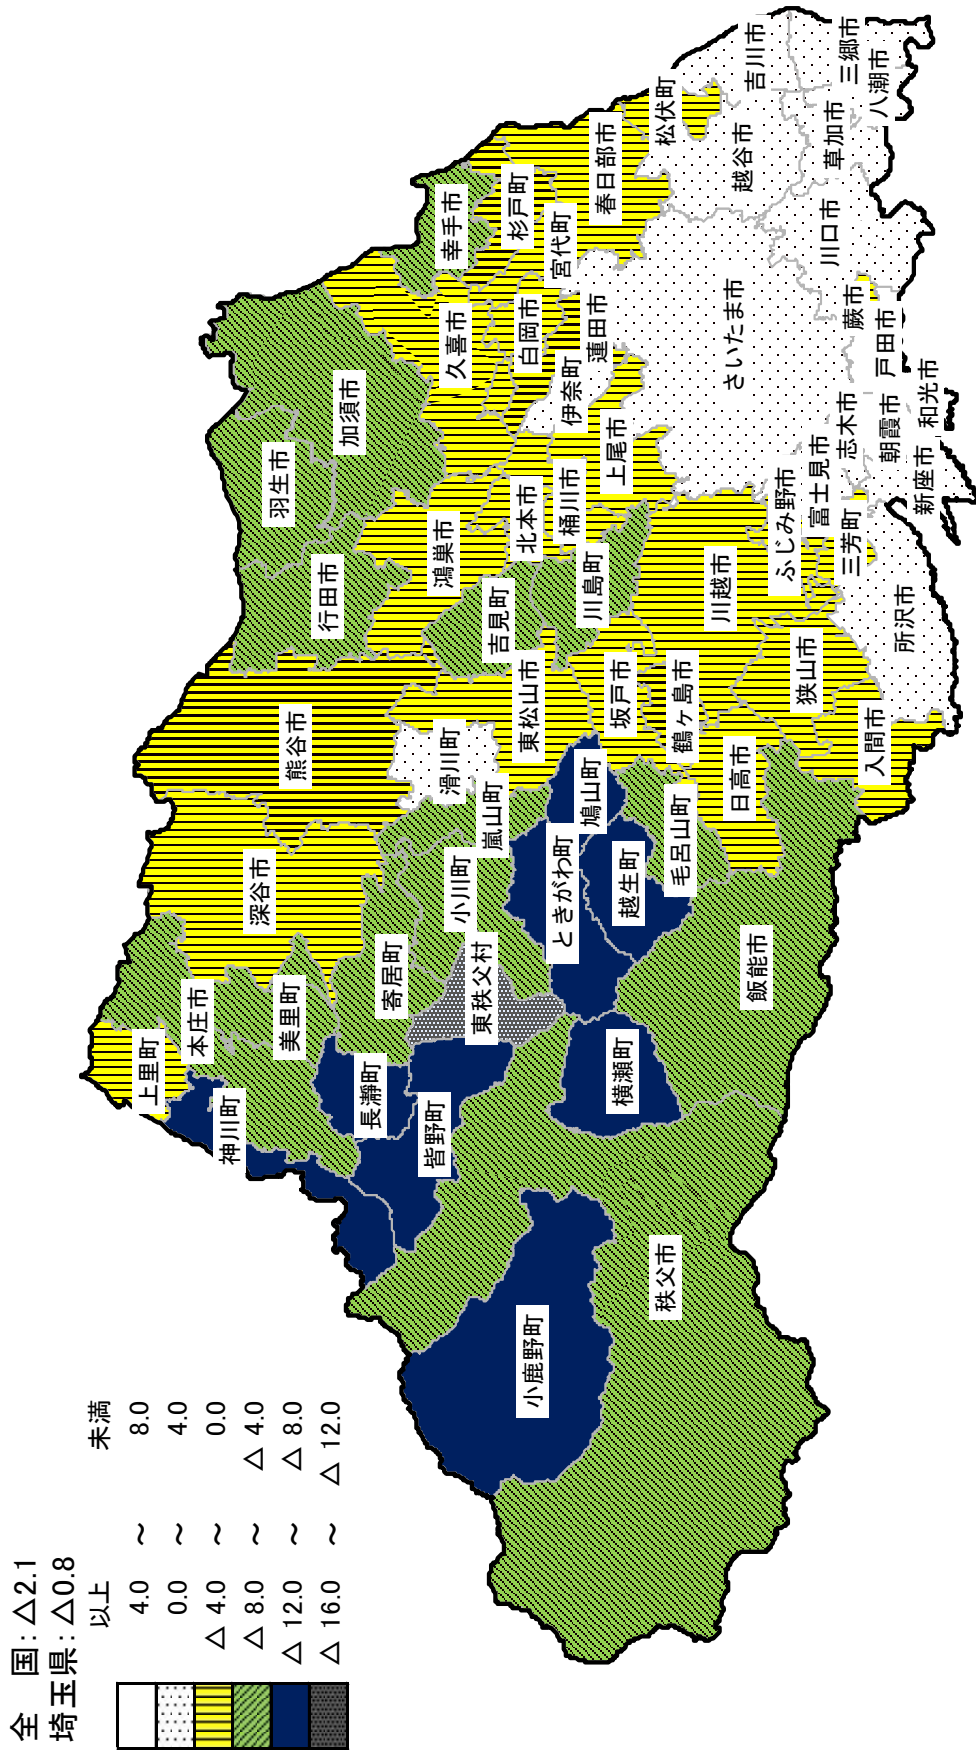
全　国：△2.1
埼玉県：△0.8

| | | | |
|---|---|---|---|
| | 以上 | | 未満 |
| | 4.0 | ～ | 8.0 |
| | 0.0 | ～ | 4.0 |
| | △ 4.0 | ～ | 0.0 |
| | △ 8.0 | ～ | △ 4.0 |
| | △ 12.0 | ～ | △ 8.0 |
| | △ 16.0 | ～ | △ 12.0 |

上里町
本庄市
神川町
美里町
深谷市
長瀞町
寄居町
皆野町
東秩父村
小鹿野町
秩父市
横瀬町
小川町
熊谷市
行田市
羽生市
加須市
滑川町
嵐山町
ときがわ町
越生町
鳩山町
毛呂山町
飯能市
吉見町
東松山市
鴻巣市
北本市
桶川市
川島町
坂戸市
鶴ヶ島市
日高市
久喜市
幸手市
杉戸町
宮代町
白岡市
伊奈町
上尾市
蓮田市
春日部市
松伏町
越谷市
吉川市
三郷市
八潮市
草加市
川口市
さいたま市
蕨市
戸田市
志木市
朝霞市
和光市
新座市
富士見市
ふじみ野市
三芳町
川越市
狭山市
所沢市
入間市